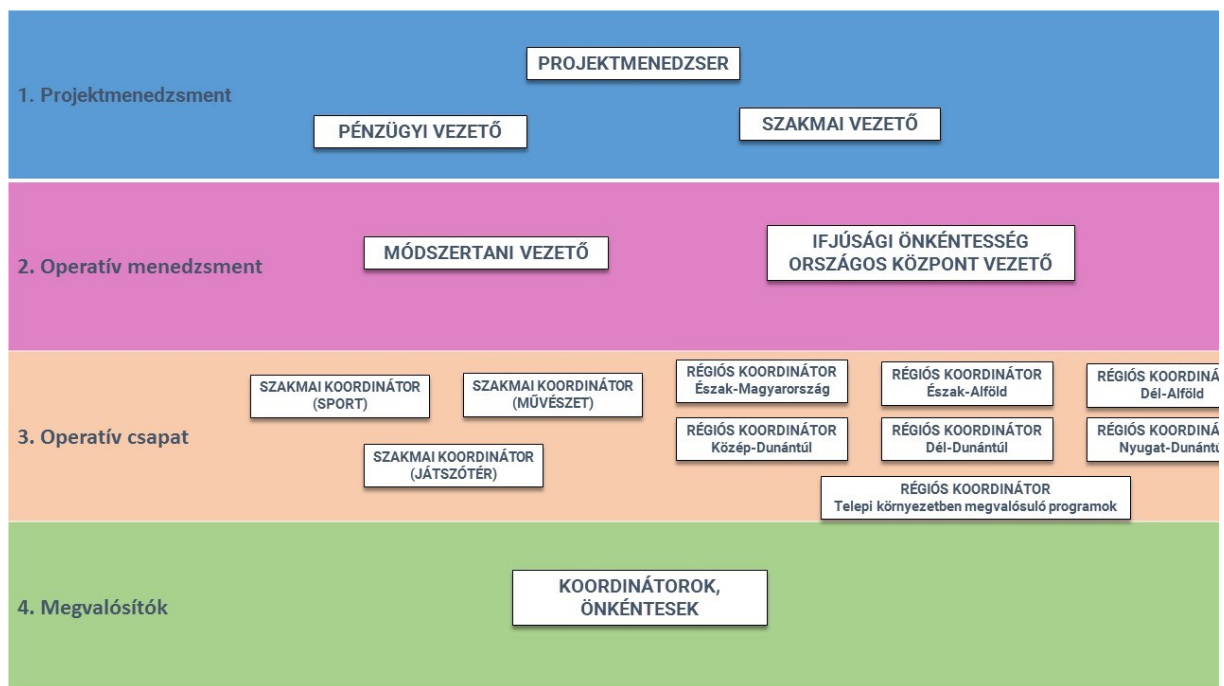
1. Projektmenedzsment

PROJEKTMENEDZSER

PÉNZÜGYI VEZETŐ

SZAKMAI VEZETŐ

2. Operatív menedzsment

MÓDSZERTANI VEZETŐ

IFJÚSÁGI ÖNKÉNTESSÉG ORSZÁGOS KÖZPONT VEZETŐ

3. Operatív csapat

SZAKMAI KOORDINÁTOR (SPORT)

SZAKMAI KOORDINÁTOR (MŰVÉSZET)

SZAKMAI KOORDINÁTOR (JÁTSZÓTÉR)

RÉGIÓS KOORDINÁTOR Észak-Magyarország

RÉGIÓS KOORDINÁTOR Észak-Alföld

RÉGIÓS KOORDINÁ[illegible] Dél-Alföld

RÉGIÓS KOORDINÁTOR Közép-Dunántúl

RÉGIÓS KOORDINÁTOR Dél-Dunántúl

RÉGIÓS KOORDINÁ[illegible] Nyugat-Dunántú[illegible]

RÉGIÓS KOORDINÁTOR Telepi környezetben megvalósuló programok

4. Megvalósítók

KOORDINÁTOROK, ÖNKÉNTESEK